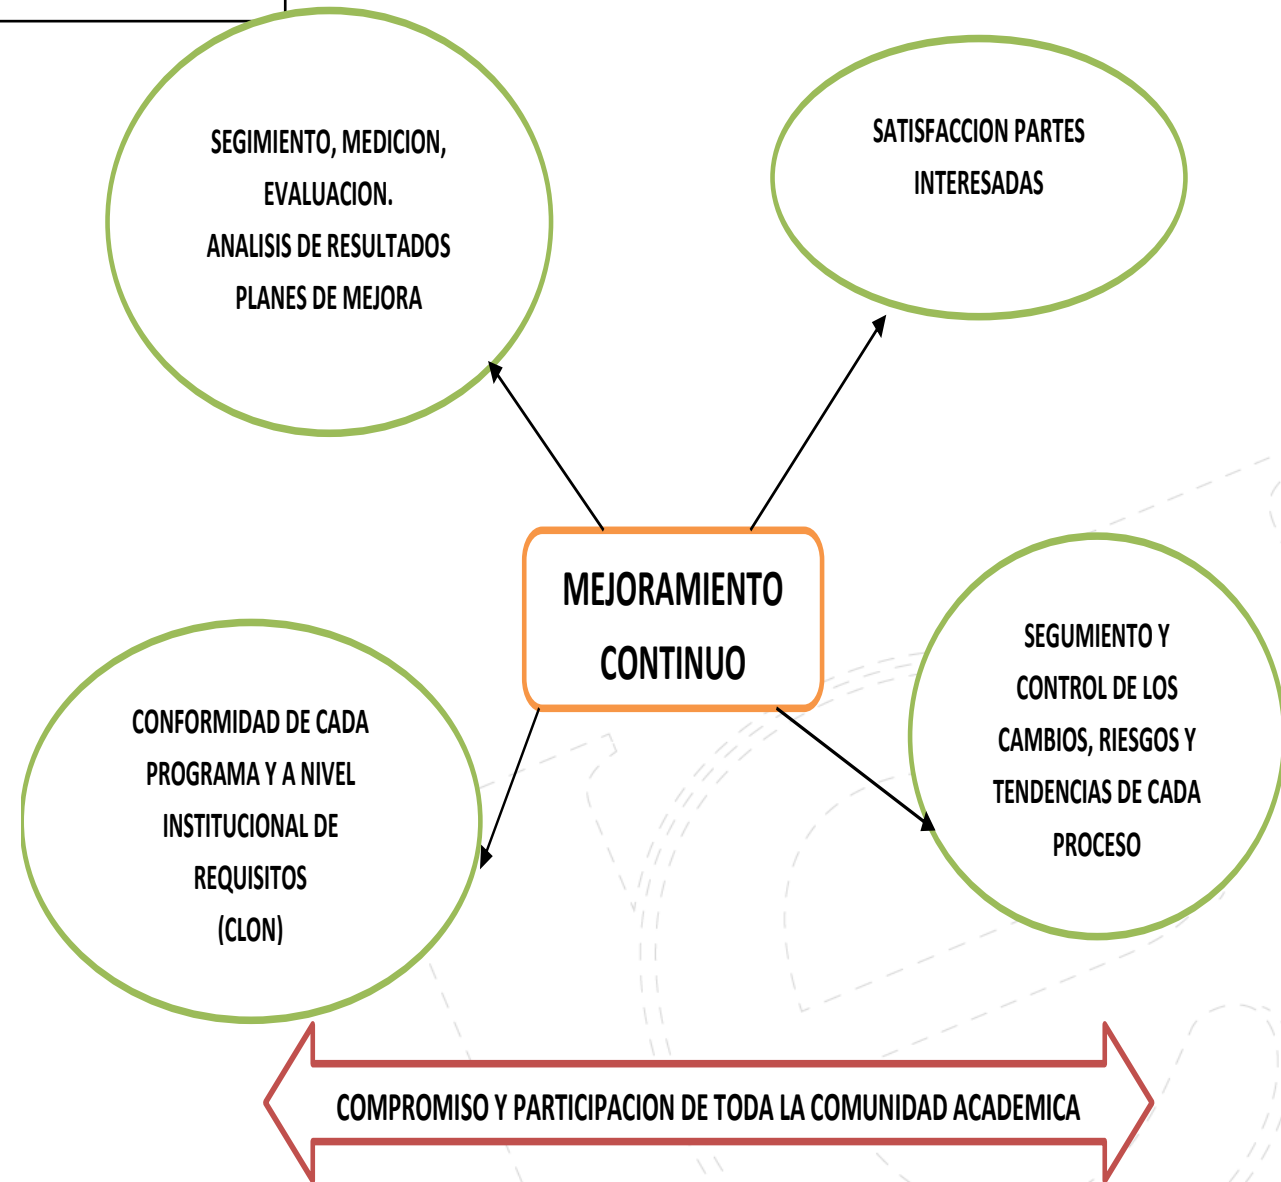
SEGIMIENTO, MEDICION, EVALUACION.
ANALISIS DE RESULTADOS
PLANES DE MEJORA

SATISFACCION PARTES INTERESADAS

MEJORAMIENTO CONTINUO

CONFORMIDAD DE CADA PROGRAMA Y A NIVEL INSTITUCIONAL DE REQUISITOS
(CLON)

SEGUMIENTO Y CONTROL DE LOS CAMBIOS, RIESGOS Y TENDENCIAS DE CADA PROCESO

COMPROMISO Y PARTICIPACION DE TODA LA COMUNIDAD ACADEMICA